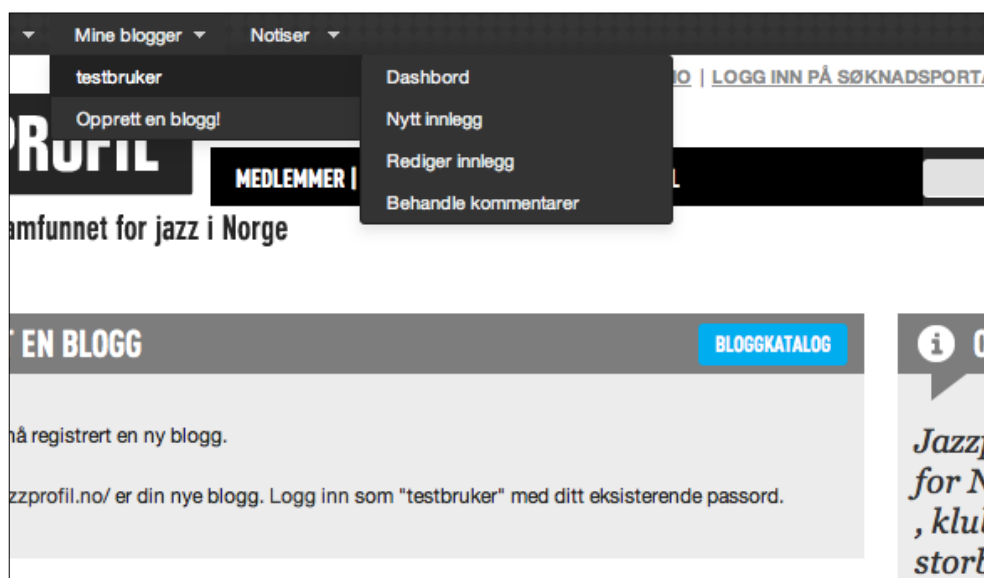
Mine blogger ▾ Notiser ▾

testbruker

Opprett en blogg!

Dashbord

Nytt innlegg

Rediger innlegg

Behandle kommentarer

IO | LOGG INN PÅ SØKNADSPORTA

PROFIL

MEDLEMMER |

L

amfunnet for jazz i Norge

T EN BLOGG

BLOGGKATALOG

nå registrert en ny blogg.

zzprofil.no/ er din nye blogg. Logg inn som "testbruker" med ditt eksisterende passord.

Jazzp
for N
, klu
storb